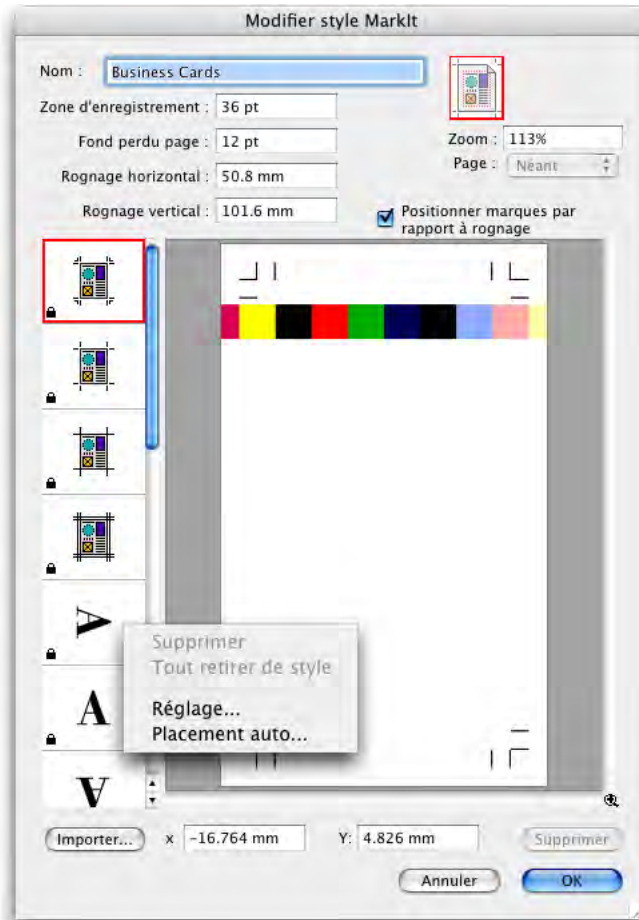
Modifier style MarkIt

Nom : Business Cards

Zone d'enregistrement : 36 pt

Fond perdu page : 12 pt

Rognage horizontal : 50.8 mm

Rognage vertical : 101.6 mm

Zoom : 113%

Page : Néant

Positionner marques par rapport à rognage

A

A

V

Supprimer
Tout retirer de style
Réglage...
Placement auto...

Importer...

x -16.764 mm

Y: 4.826 mm

Supprimer

Annuler

OK